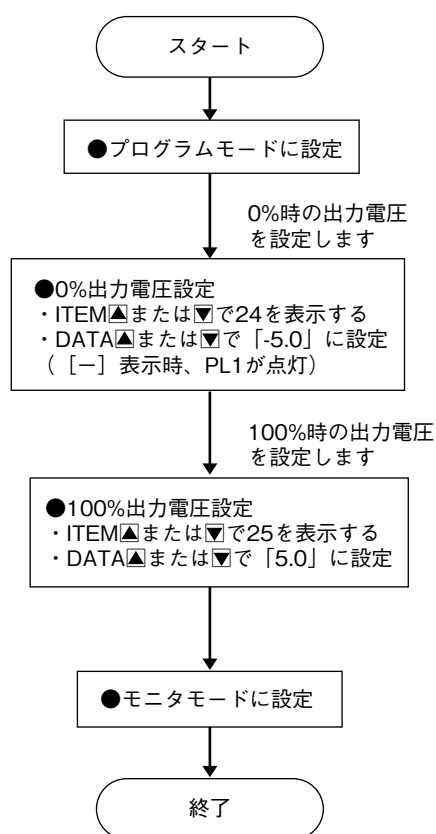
スタート

●プログラムモードに設定

0%時の出力電圧
を設定します

●0%出力電圧設定
・ITEM▲または▼で24を表示する
・DATA▲または▼で「-5.0」に設定
（［−］表示時、PL1が点灯）

100%時の出力電圧
を設定します

●100%出力電圧設定
・ITEM▲または▼で25を表示する
・DATA▲または▼で「5.0」に設定

●モニタモードに設定

終了